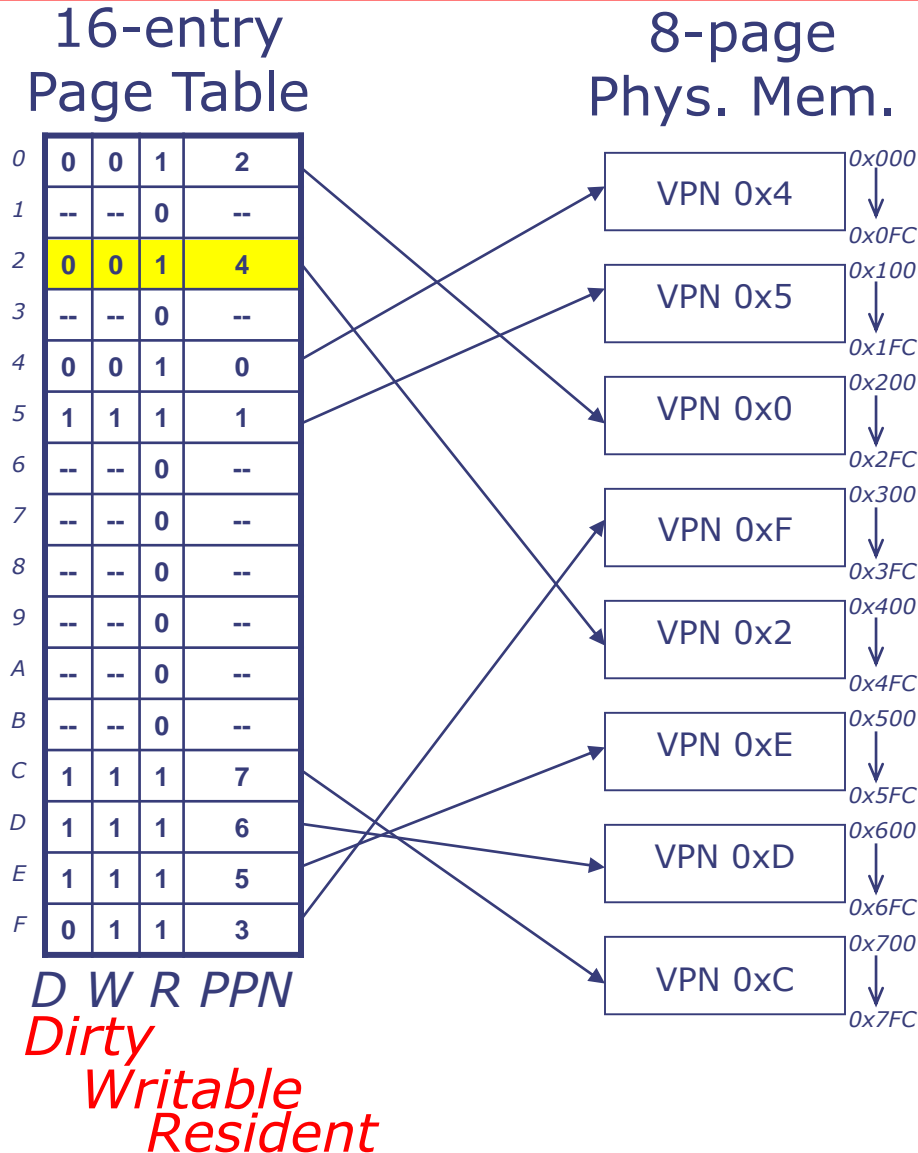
16-entry
Page Table

8-page
Phys. Mem.

| | D | W | R | PPN |
|---|---|---|---|---|
| 0 | 0 | 0 | 1 | 2 |
| 1 | -- | -- | 0 | -- |
| 2 | 0 | 0 | 1 | 4 |
| 3 | -- | -- | 0 | -- |
| 4 | 0 | 0 | 1 | 0 |
| 5 | 1 | 1 | 1 | 1 |
| 6 | -- | -- | 0 | -- |
| 7 | -- | -- | 0 | -- |
| 8 | -- | -- | 0 | -- |
| 9 | -- | -- | 0 | -- |
| A | -- | -- | 0 | -- |
| B | -- | -- | 0 | -- |
| C | 1 | 1 | 1 | 7 |
| D | 1 | 1 | 1 | 6 |
| E | 1 | 1 | 1 | 5 |
| F | 0 | 1 | 1 | 3 |

D W R PPN
Dirty
Writable
Resident

VPN 0x4 0x000 0x0FC
VPN 0x5 0x100 0x1FC
VPN 0x0 0x200 0x2FC
VPN 0xF 0x300 0x3FC
VPN 0x2 0x400 0x4FC
VPN 0xE 0x500 0x5FC
VPN 0xD 0x600 0x6FC
VPN 0xC 0x700 0x7FC